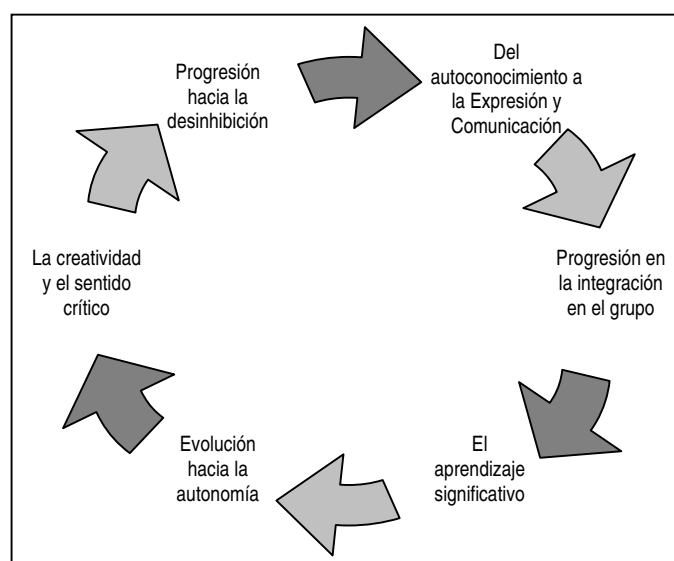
Progresión hacia la desinhibición

Del autoconocimiento a la Expresión y Comunicación

Progresión en la integración en el grupo

El aprendizaje significativo

Evolución hacia la autonomía

La creatividad y el sentido crítico